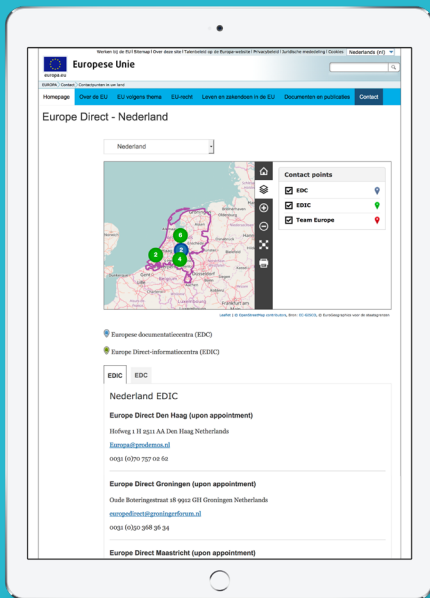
Werken bij de EU | Sitemap | Over deze site | Taalbeleid op de Europa-website | Privacybeleid | Juridische mededeling | Cookies Nederlands (nl)

Europese Unie

europa.eu

EUROPA Contact Contactpunten in uw land

Homepage Over de EU EU volgens thema EU-recht Leven en zakendoen in de EU Documenten en publicaties Contact

Europe Direct - Nederland

Nederland

Contact points

EDC

EDIC

Team Europe

6 2 2 4

Leaflet | © OpenStreetMap contributors, Bron: EC-EDICS, © EuroGeographics voor de staatsgrenzen

Europese documentatiecentra (EDC)

Europe Direct-informatiecentra (EDIC)

EDIC EDC

Nederland EDIC

Europe Direct Den Haag (upon appointment)

Hofweg 1 H 2511 AA Den Haag Netherlands

Europa@prodemos.nl

0031 (0)70 757 02 62

Europe Direct Groningen (upon appointment)

Oude Boteringestraat 18 9912 GH Groningen Netherlands

europedirect@groningerforum.nl

0031 (0)50 368 36 34

Europe Direct Maastricht (upon appointment)